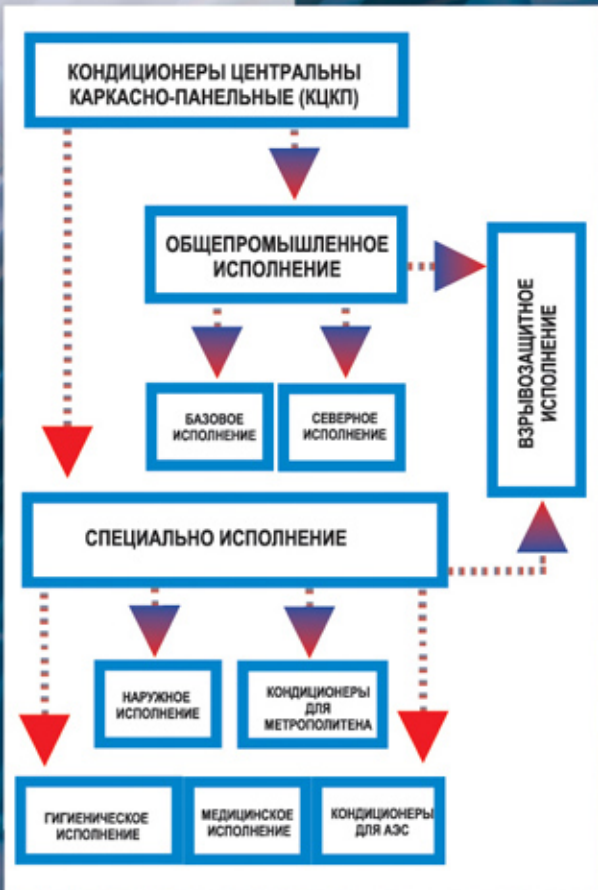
КОНДИЦИОНЕРЫ ЦЕНТРАЛЬНЫ КАРКАСНО-ПАНЕЛЬНЫЕ (КЦКП)

ОБЩЕПРОМЫШЛЕННОЕ ИСПОЛНЕНИЕ

ВЗРЫВОЗАЩИТНОЕ ИСПОЛНЕНИЕ

БАЗОВОЕ ИСПОЛНЕНИЕ

СЕВЕРНОЕ ИСПОЛНЕНИЕ

СПЕЦИАЛЬНО ИСПОЛНЕНИЕ

НАРУЖНОЕ ИСПОЛНЕНИЕ

КОНДИЦИОНЕРЫ ДЛЯ МЕТРОПОЛИТЕНА

ГИГИЕНИЧЕСКОЕ ИСПОЛНЕНИЕ

МЕДИЦИНСКОЕ ИСПОЛНЕНИЕ

КОНДИЦИОНЕРЫ ДЛЯ АЭС